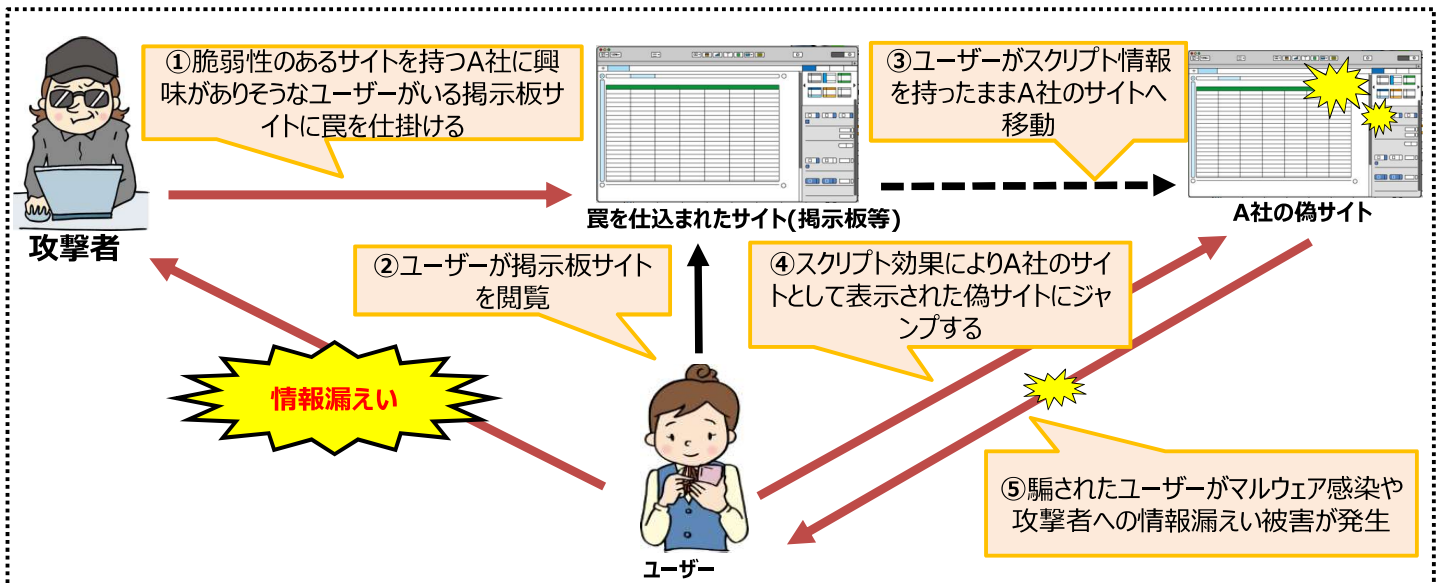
攻撃者

①脆弱性のあるサイトを持つA社に興味がありそうなユーザーがいる掲示板サイトに罠を仕掛ける

罠を仕込まれたサイト(掲示板等)

③ユーザーがスクリプト情報を持ったままA社のサイトへ移動

A社の偽サイト

②ユーザーが掲示板サイトを閲覧

④スクリプト効果によりA社のサイトとして表示された偽サイトにジャンプする

情報漏えい

⑤騙されたユーザーがマルウェア感染や攻撃者への情報漏えい被害が発生

ユーザー